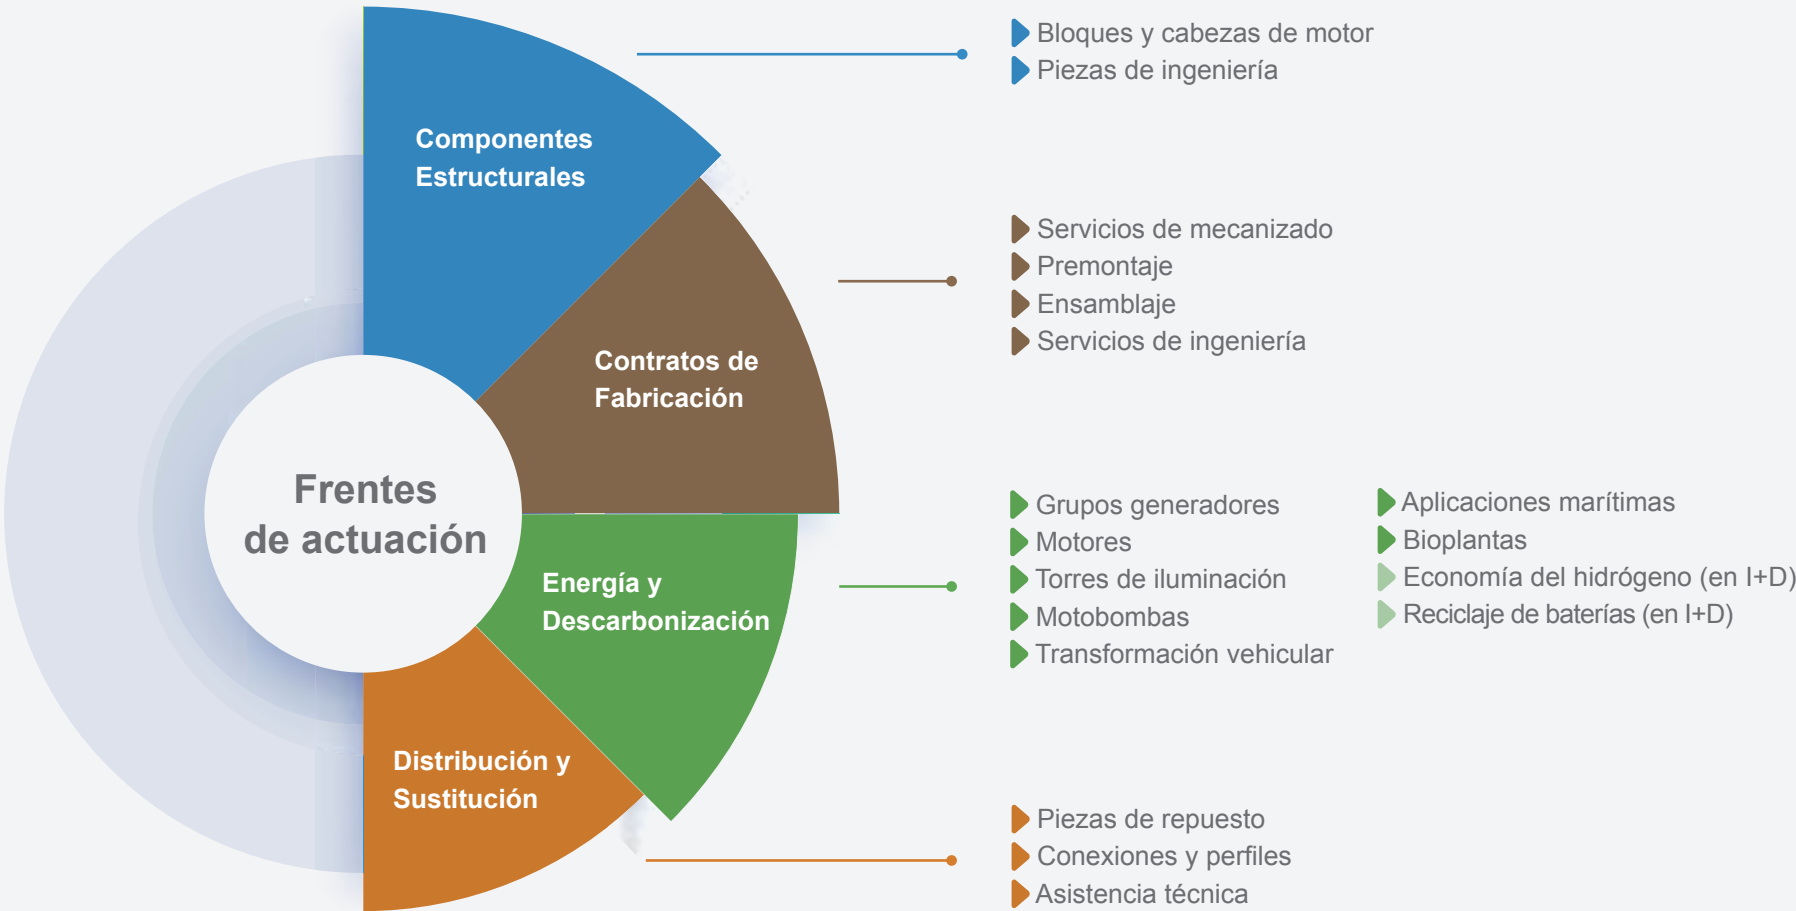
Frentes de actuación

Componentes Estructurales

Bloques y cabezas de motor
Piezas de ingeniería

Contratos de Fabricación

Servicios de mecanizado
Premontaje
Ensamblaje
Servicios de ingeniería

Energía y Descarbonización

Grupos generadores
Motores
Torres de iluminación
Motobombas
Transformación vehicular

Aplicaciones marítimas
Bioplantas
Economía del hidrógeno (en I+D)
Reciclaje de baterías (en I+D)

Distribución y Sustitución

Piezas de repuesto
Conexiones y perfiles
Asistencia técnica